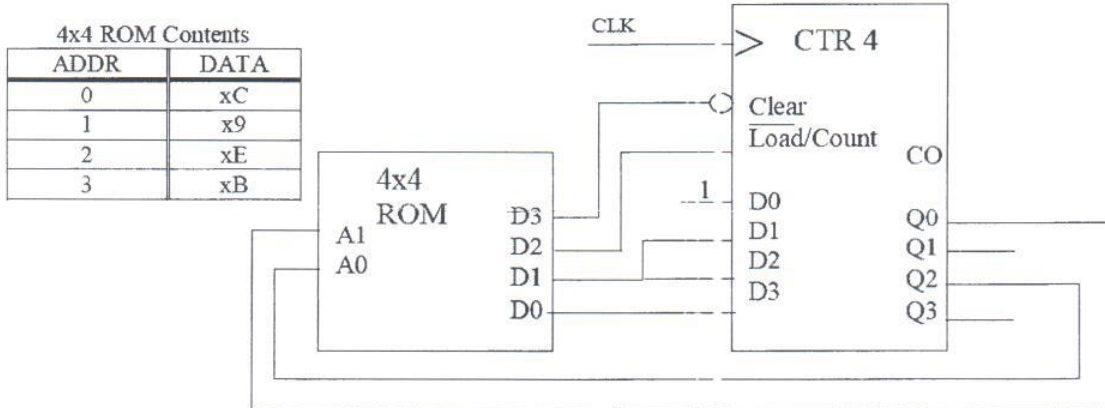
4x4 ROM Contents

| ADDR | DATA |
|---|---|
| 0 | xC |
| 1 | x9 |
| 2 | xE |
| 3 | xB |

CLK

CTR 4

Clear

$\overline{\text{Load}}$/Count

CO

4x4

ROM

D3

D2

D1

D0

A1

A0

1

D0

D1

D2

D3

Q0

Q1

Q2

Q3